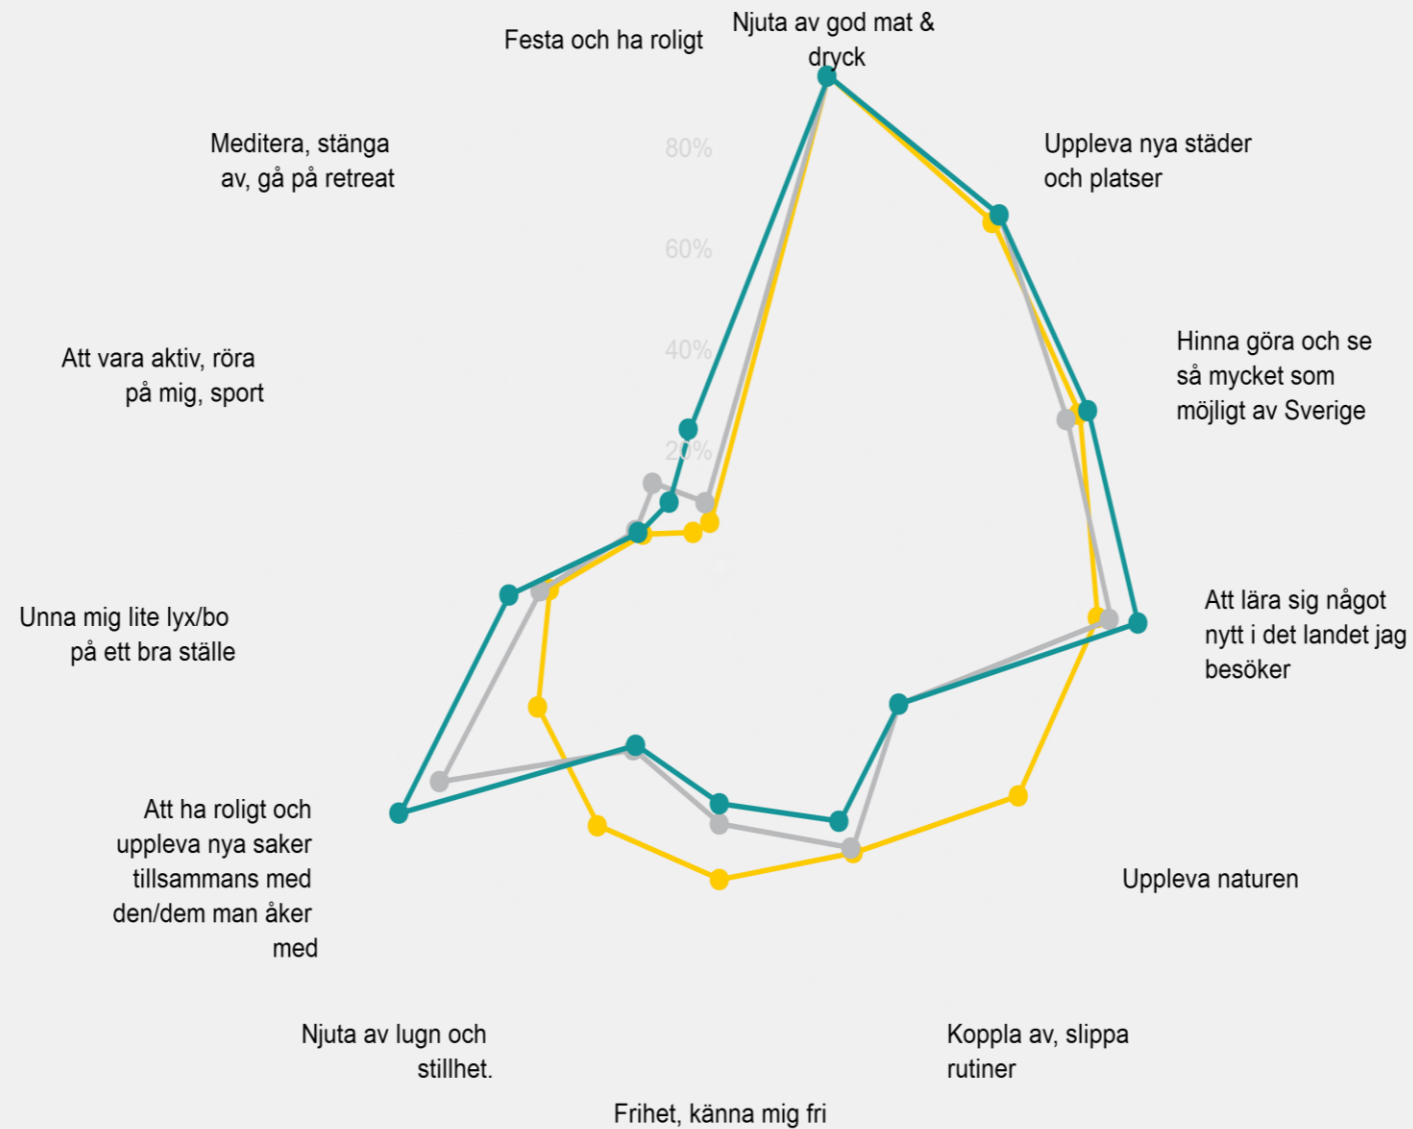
Festa och ha roligt

Njuta av god mat & dryck

Meditera, stänga av, gå på retreat

80%

Uppleva nya städer och platser

60%

Att vara aktiv, röra på mig, sport

40%

Hinna göra och se så mycket som möjligt av Sverige

20%

Unna mig lite lyx/bo på ett bra ställe

Att lära sig något nytt i det landet jag besöker

Att ha roligt och uppleva nya saker tillsammans med den/dem man åker med

Uppleva naturen

Njuta av lugn och stillhet.

Koppla av, slippa rutiner

Frihet, känna mig fri